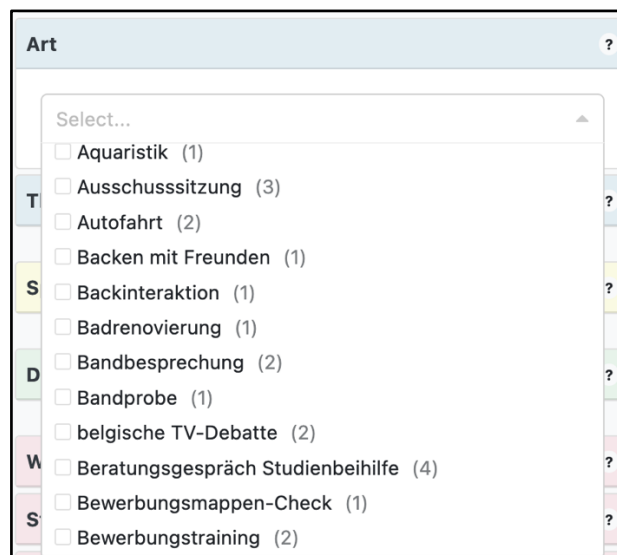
Art ?

Select...

Aquaristik (1)
Ausschusssitzung (3)
Autofahrt (2)
Backen mit Freunden (1)
Backinteraktion (1)
Badrenovierung (1)
Bandbesprechung (2)
Bandprobe (1)
belgische TV-Debatte (2)
Beratungsgespräch Studienbeihilfe (4)
Bewerbungsmappen-Check (1)
Bewerbungstraining (2)

T ?
S ?
D ?
W ?
S ?